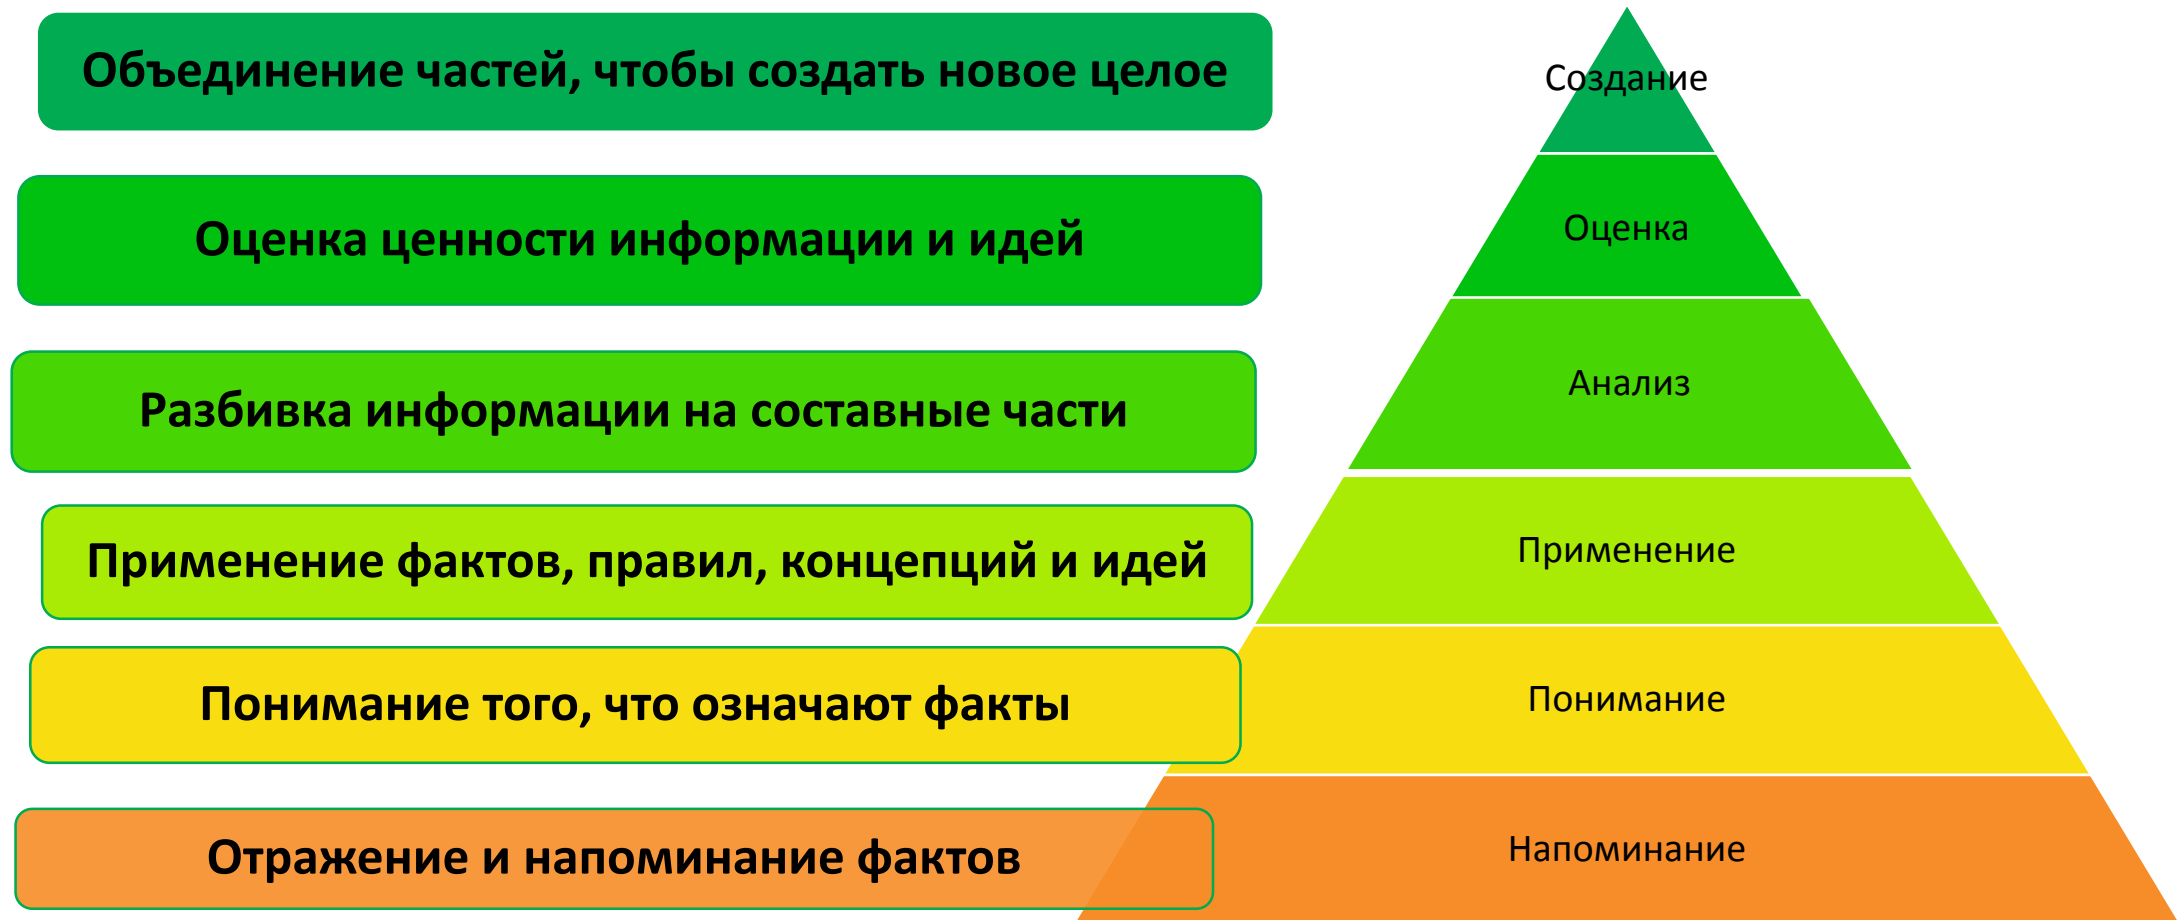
Объединение частей, чтобы создать новое целое

Создание

Оценка ценности информации и идей

Оценка

Разбивка информации на составные части

Анализ

Применение фактов, правил, концепций и идей

Применение

Понимание того, что означают факты

Понимание

Отражение и напоминание фактов

Напоминание